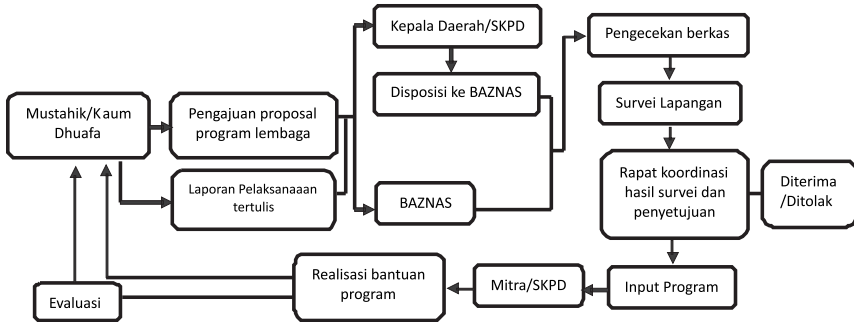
Mustahik/Kaum Dhuafa

Pengajuan proposal program lembaga

Laporan Pelaksanaaan tertulis

Kepala Daerah/SKPD

Disposisi ke BAZNAS

BAZNAS

Pengecekan berkas

Survei Lapangan

Rapat koordinasi hasil survei dan penyetujuan

Diterima /Ditolak

Input Program

Mitra/SKPD

Realisasi bantuan program

Evaluasi